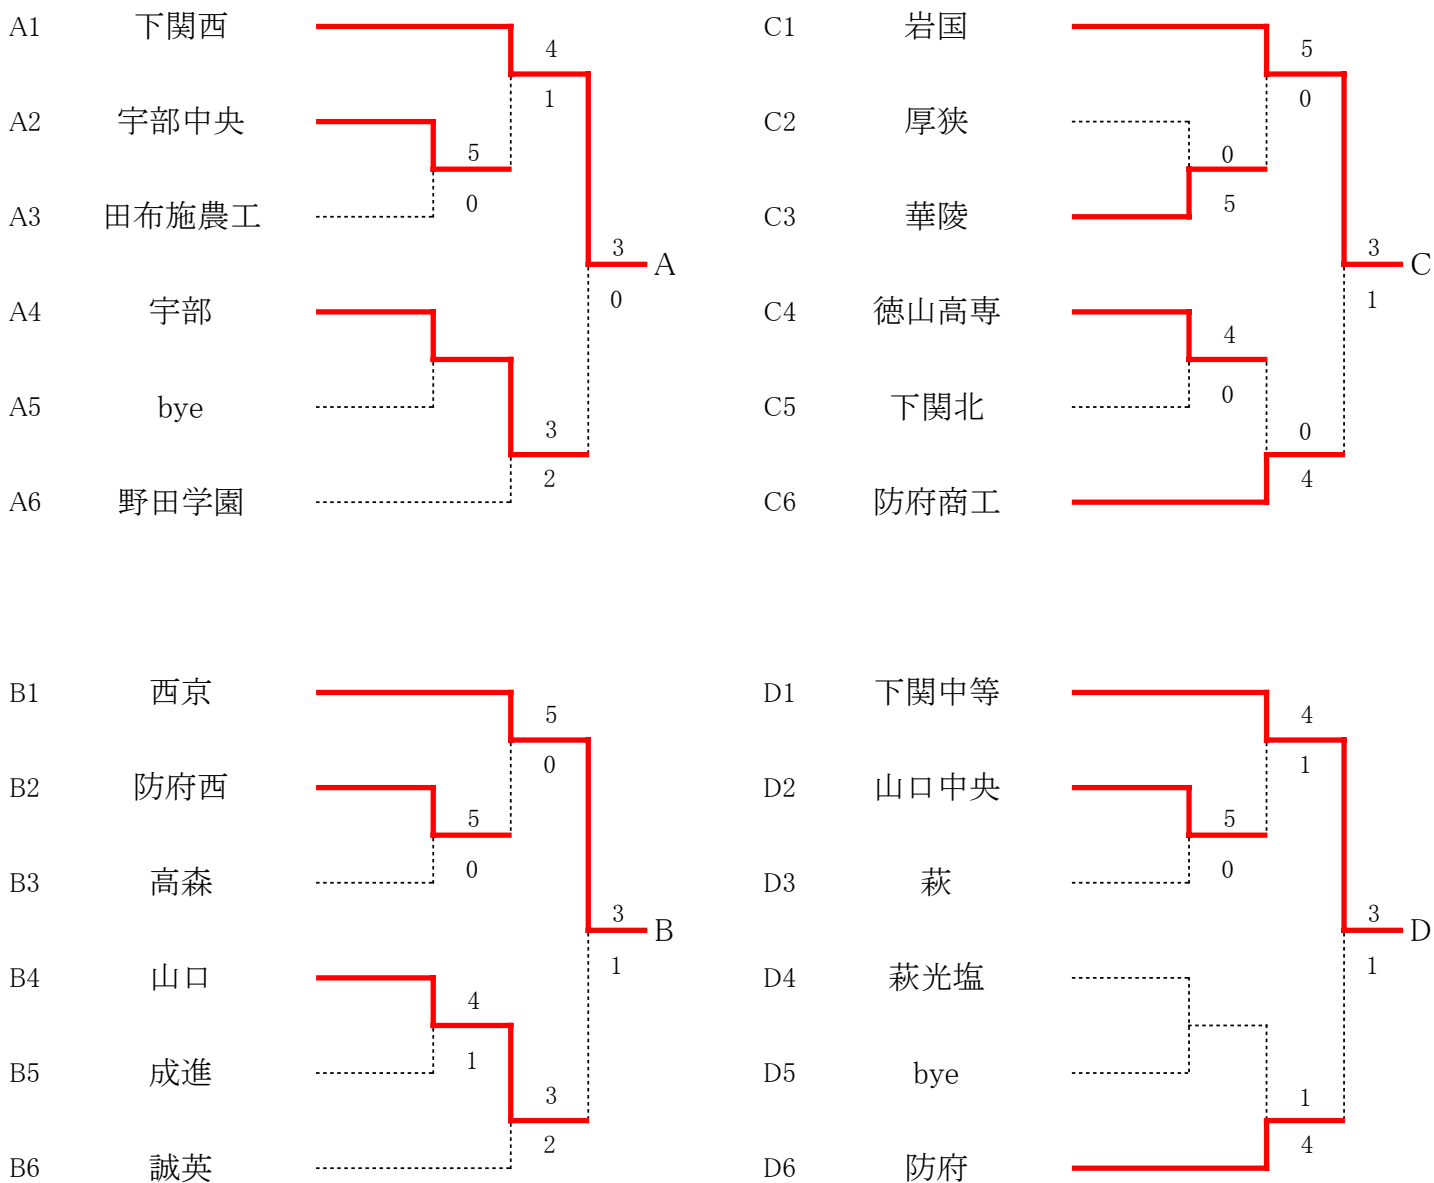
A1 下関西
A2 宇部中央
A3 田布施農工
A4 宇部
A5 bye
A6 野田学園

4
1
5
0
3
0
A
3
2

C1 岩国
C2 厚狭
C3 華陵
C4 徳山高専
C5 下関北
C6 防府商工

5
0
0
5
3
1
C
4
0
0
4

B1 西京
B2 防府西
B3 高森
B4 山口
B5 成進
B6 誠英

5
0
5
0
3
1
B
4
1
3
2

D1 下関中等
D2 山口中央
D3 萩
D4 萩光塩
D5 bye
D6 防府

4
1
5
0
3
1
D
1
4